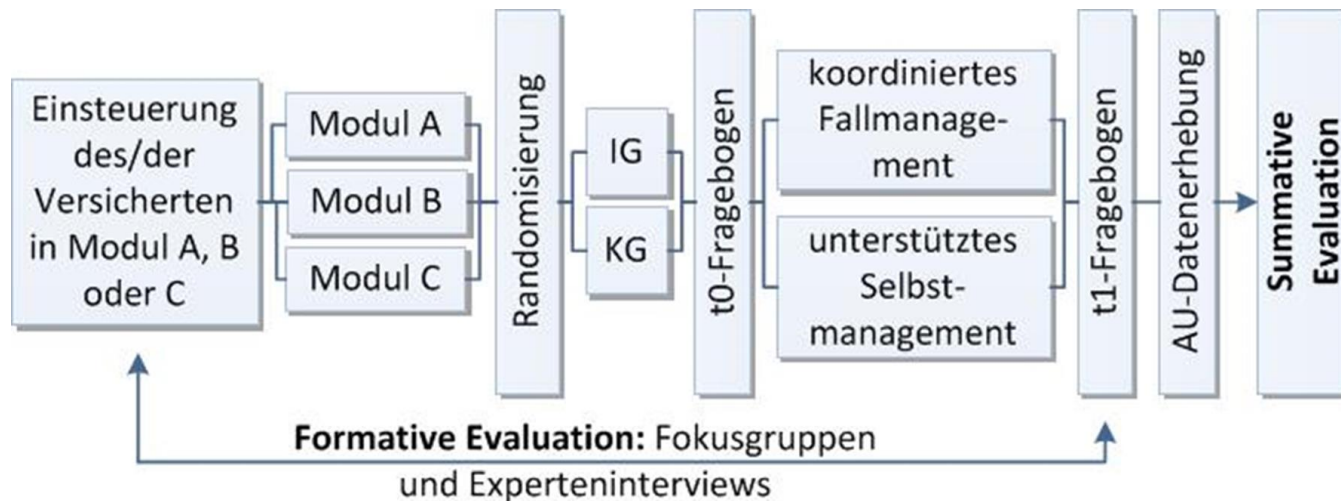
Einsteuerung des/der Versicherten in Modul A, B oder C

Modul A

Modul B

Modul C

Randomisierung

IG

KG

t0-Fragebogen

koordiniertes Fallmanagement

unterstütztes Selbstmanagement

t1-Fragebogen

AU-Datenerhebung

**Summative Evaluation**

**Formative Evaluation:** Fokusgruppen und Experteninterviews